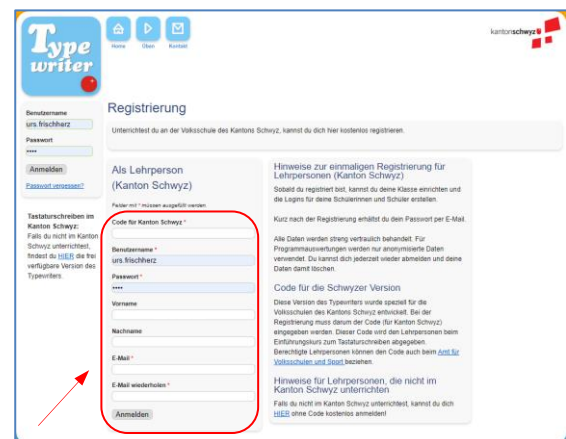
Type writer

Home Üben Kontakt

kantonschwyz

Benutzername
urs.frischherz
Passwort
••••
Anmelden
Passwort vergessen?

Tastaturschreiben im Kanton Schwyz:
Falls du nicht im Kanton Schwyz unterrichtest, findest du HIER die frei verfügbare Version des Typewriters.

Registrierung

Unterrichtest du an der Volksschule des Kantons Schwyz, kannst du dich hier kostenlos registrieren.

Als Lehrperson (Kanton Schwyz)

Felder mit * müssen ausgefüllt werden.

Code für Kanton Schwyz *

Benutzername *
urs.frischherz

Passwort *
••••

Vorname

Nachname

E-Mail *

E-Mail wiederholen *

Anmelden

Hinweise zur einmaligen Registrierung für Lehrpersonen (Kanton Schwyz)

Sobald du registriert bist, kannst du deine Klasse einrichten und die Logins für deine Schülerinnen und Schüler erstellen.

Kurz nach der Registrierung erhältst du dein Passwort per E-Mail.

Alle Daten werden streng vertraulich behandelt. Für Programmauswertungen werden nur anonymisierte Daten verwendet. Du kannst dich jederzeit wieder abmelden und deine Daten damit löschen.

Code für die Schwyzer Version

Diese Version des Typewriters wurde speziell für die Volksschulen des Kantons Schwyz entwickelt. Bei der Registrierung muss darum der Code (für Kanton Schwyz) eingegeben werden. Dieser Code wird den Lehrpersonen beim Einführungskurs zum Tastaturschreiben abgegeben. Berechtigte Lehrpersonen können den Code auch beim Amt für Volksschulen und Sport beziehen.

Hinweise für Lehrpersonen, die nicht im Kanton Schwyz unterrichten

Falls du nicht im Kanton Schwyz unterrichtest, kannst du dich HIER ohne Code kostenlos anmelden!